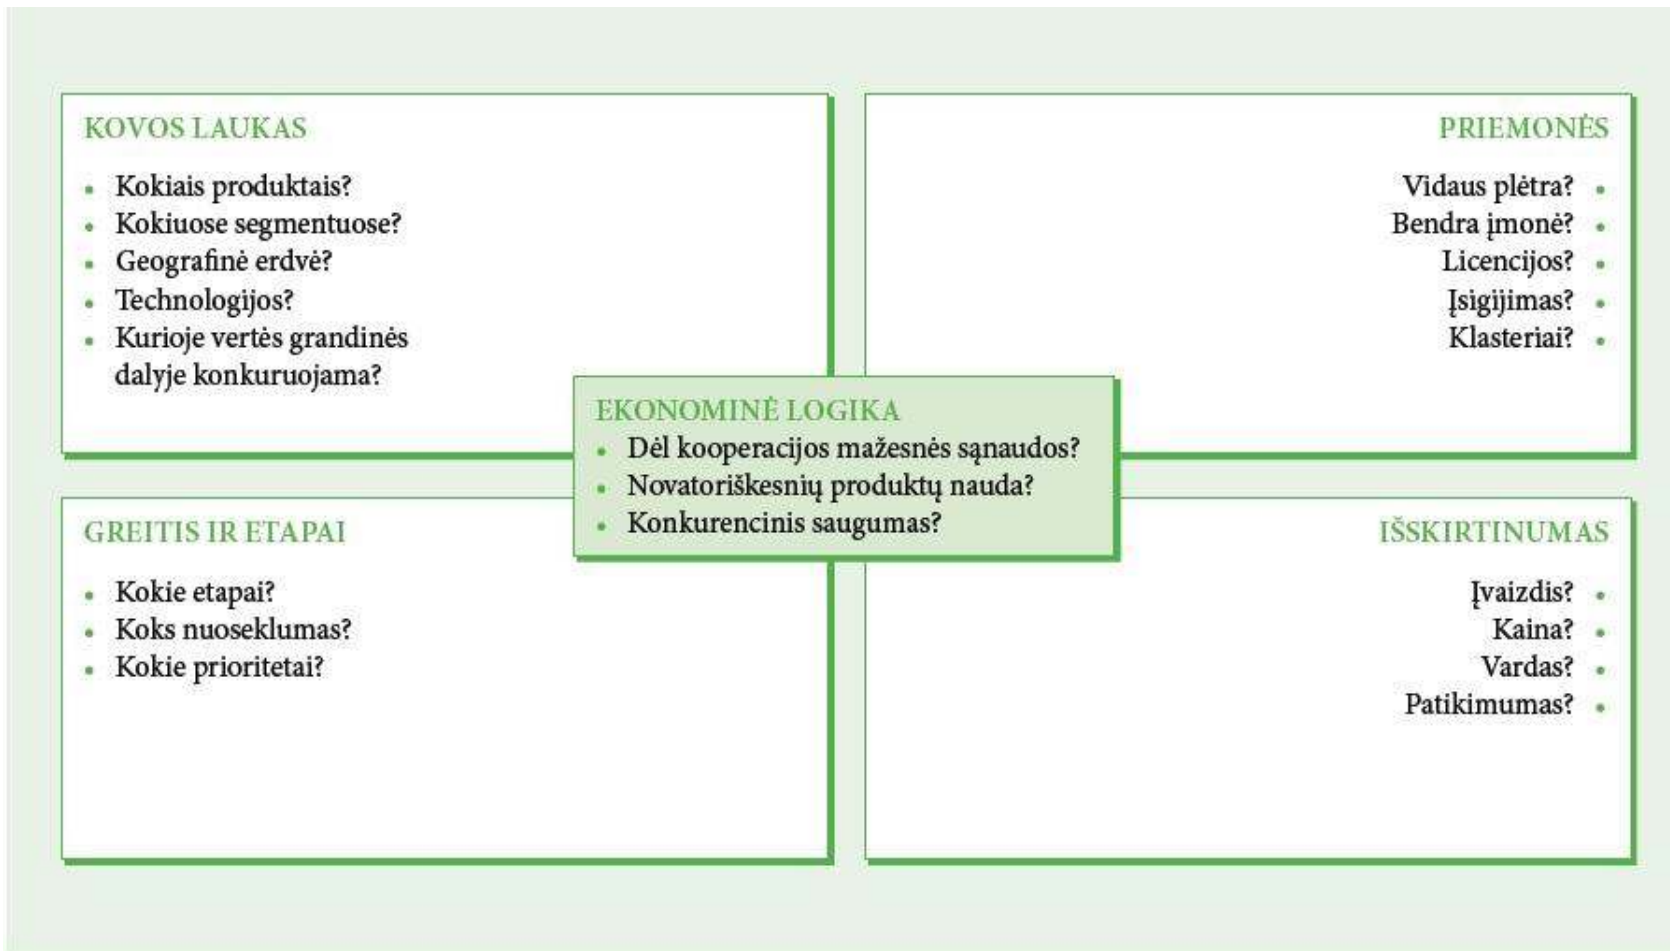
KOVOS LAUKAS

- Kokiais produktais?
- Kokiuose segmentuose?
- Geografinė erdvė?
- Technologijos?
- Kurioje vertės grandinės dalyje konkuruojama?

PRIEMONĖS

Vidaus plėtra?
Bendra įmonė?
Licencijos?
Įsigijimas?
Klasteriai?

EKONOMINĖ LOGIKA

- Dėl kooperacijos mažesnės sąnaudos?
- Novatoriškesnių produktų nauda?
- Konkurencinis saugumas?

GREITIS IR ETAPAI

- Kokie etapai?
- Koks nuoseklumas?
- Kokie prioritetai?

IŠSKIRTINUMAS

Įvaizdis?
Kaina?
Vardas?
Patikimumas?